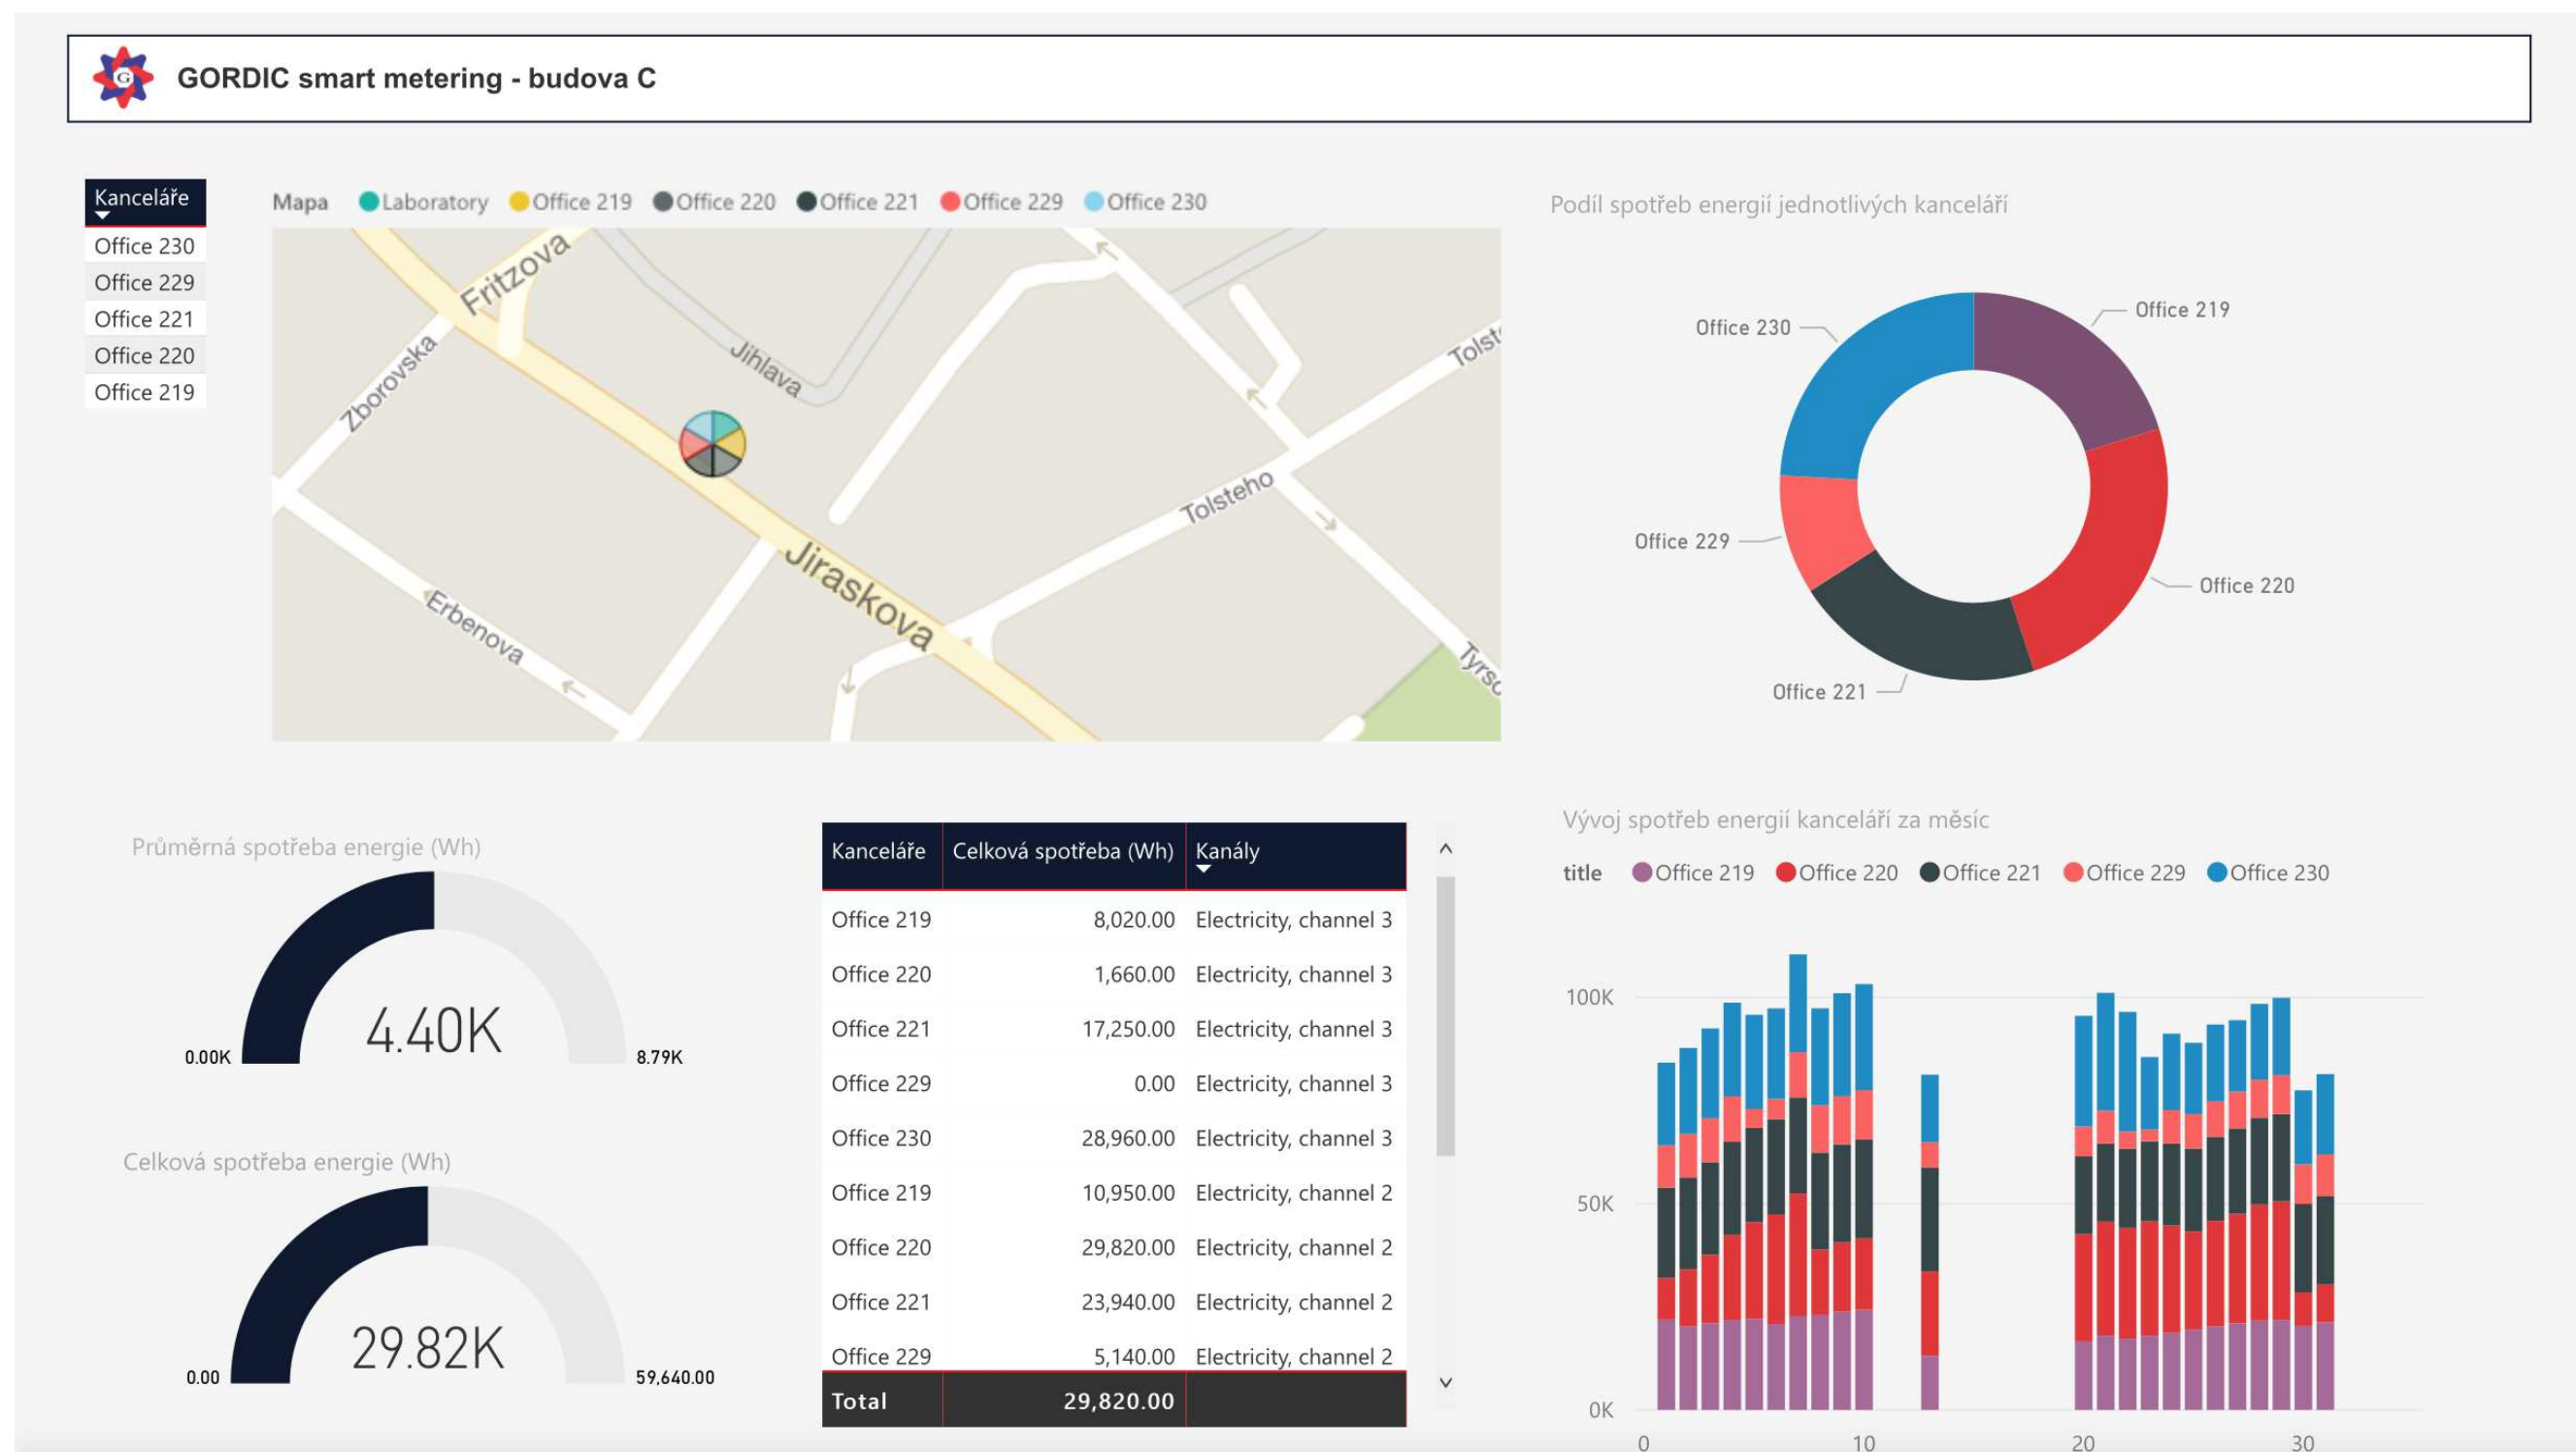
GORDIC smart metering - budova C

Kanceláře
Office 230
Office 229
Office 221
Office 220
Office 219

Mapa Laboratory Office 219 Office 220 Office 221 Office 229 Office 230

Fritzova
Zborovska
Jihlava
Tolst
Tolsteho
Jiraskova
Erbenova
Tyrs

Podíl spotřeb energií jednotlivých kanceláří

Office 230
Office 219
Office 229
Office 220
Office 221

Průměrná spotřeba energie (Wh)
0.00K 4.40K 8.79K

Celková spotřeba energie (Wh)
0.00 29.82K 59,640.00

| Kanceláře | Celková spotřeba (Wh) | Kanály |
|---|---|---|
| Office 219 | 8,020.00 | Electricity, channel 3 |
| Office 220 | 1,660.00 | Electricity, channel 3 |
| Office 221 | 17,250.00 | Electricity, channel 3 |
| Office 229 | 0.00 | Electricity, channel 3 |
| Office 230 | 28,960.00 | Electricity, channel 3 |
| Office 219 | 10,950.00 | Electricity, channel 2 |
| Office 220 | 29,820.00 | Electricity, channel 2 |
| Office 221 | 23,940.00 | Electricity, channel 2 |
| Office 229 | 5,140.00 | Electricity, channel 2 |
| Total | 29,820.00 | |

Vývoj spotřeb energií kanceláří za měsíc
title Office 219 Office 220 Office 221 Office 229 Office 230
100K
50K
0K
0 10 20 30